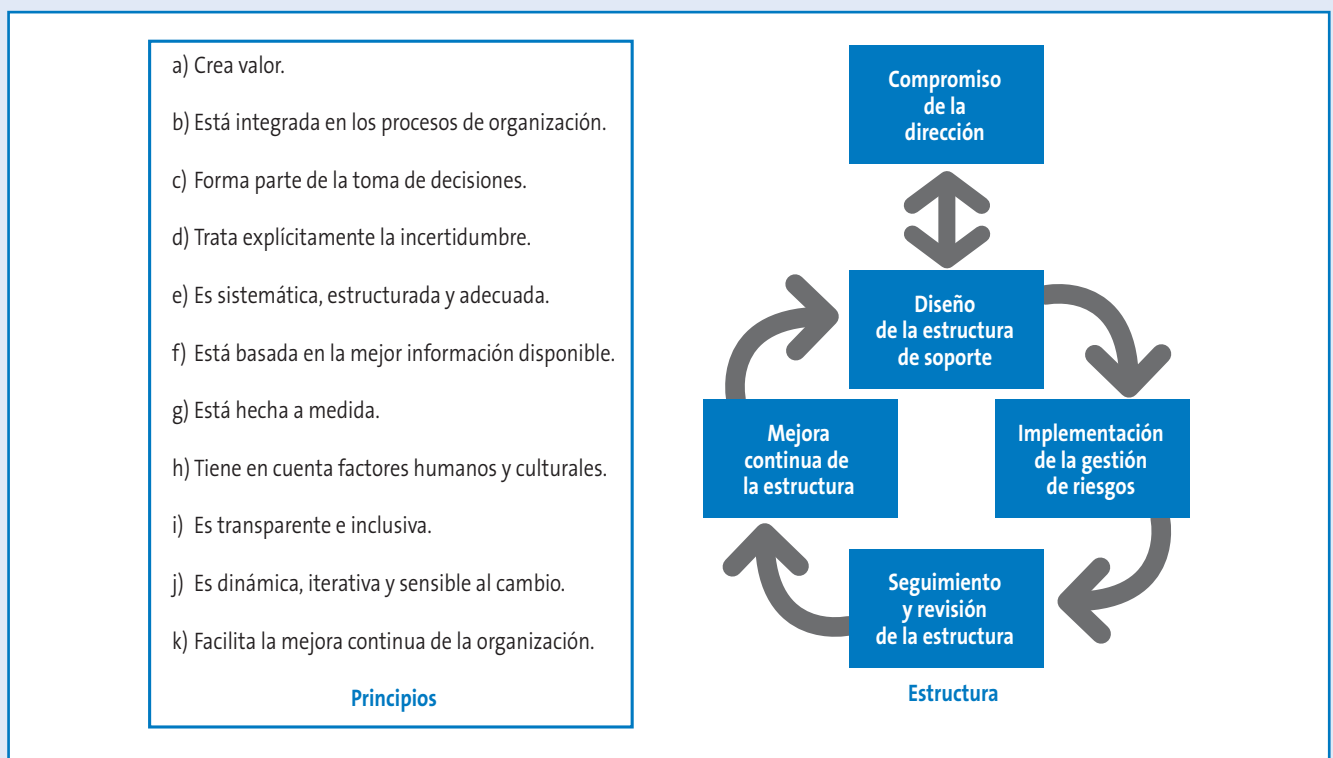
a) Crea valor.

b) Está integrada en los procesos de organización.

c) Forma parte de la toma de decisiones.

d) Trata explícitamente la incertidumbre.

e) Es sistemática, estructurada y adecuada.

f) Está basada en la mejor información disponible.

g) Está hecha a medida.

h) Tiene en cuenta factores humanos y culturales.

i) Es transparente e inclusiva.

j) Es dinámica, iterativa y sensible al cambio.

k) Facilita la mejora continua de la organización.

Principios

Compromiso de la dirección

Diseño de la estructura de soporte

Implementación de la gestión de riesgos

Seguimiento y revisión de la estructura

Mejora continua de la estructura

Estructura